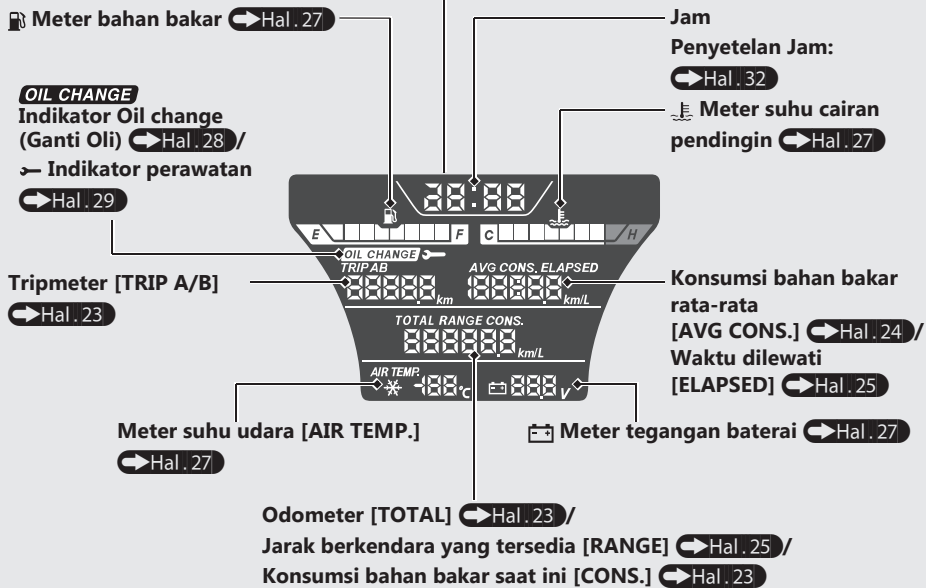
Meter bahan bakar Hal.27

Jam

Penyetelan Jam: Hal.32

Meter suhu cairan pendingin Hal.27

OIL CHANGE
Indikator Oil change (Ganti Oli) Hal.28 /
Indikator perawatan Hal.29

88:88

E F C H

OIL CHANGE

TRIP AB 88888 km

AVG CONS. ELAPSED 88888 km/L

TOTAL RANGE CONS. 888888 km/L

AIR TEMP. -188 °C

888 V

Tripmeter [TRIP A/B] Hal.23

Konsumsi bahan bakar rata-rata [AVG CONS.] Hal.24 /
Waktu dilewati [ELAPSED] Hal.25

Meter suhu udara [AIR TEMP.] Hal.27

Meter tegangan baterai Hal.27

Odometer [TOTAL] Hal.23 /
Jarak berkendara yang tersedia [RANGE] Hal.25 /
Konsumsi bahan bakar saat ini [CONS.] Hal.23